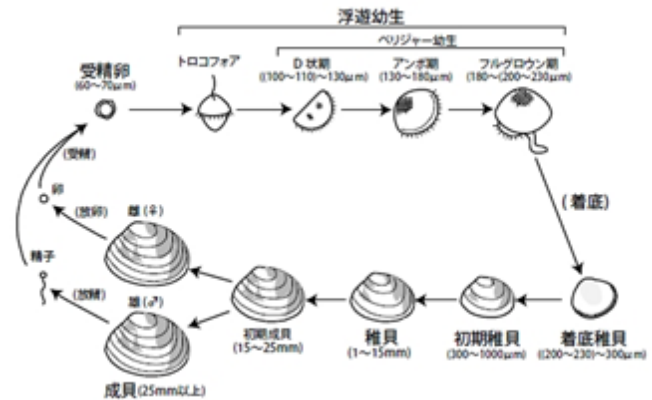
浮遊幼生

ベリジャー幼生

受精卵
(60~70μm)

トロコフォア

D 状期
((100~110)~130μm)

アンボ期
(130~180μm)

フルグロウン期
(180~(200~230)μm)

(受精)

卵

(放卵)

雌(♀)

精子

(放精)

雄(♂)

(着底)

初期成貝
(15~25mm)

稚貝
(1~15mm)

初期稚貝
(300~1000μm)

着底稚貝
((200~230)~300μm)

成貝(25mm以上)